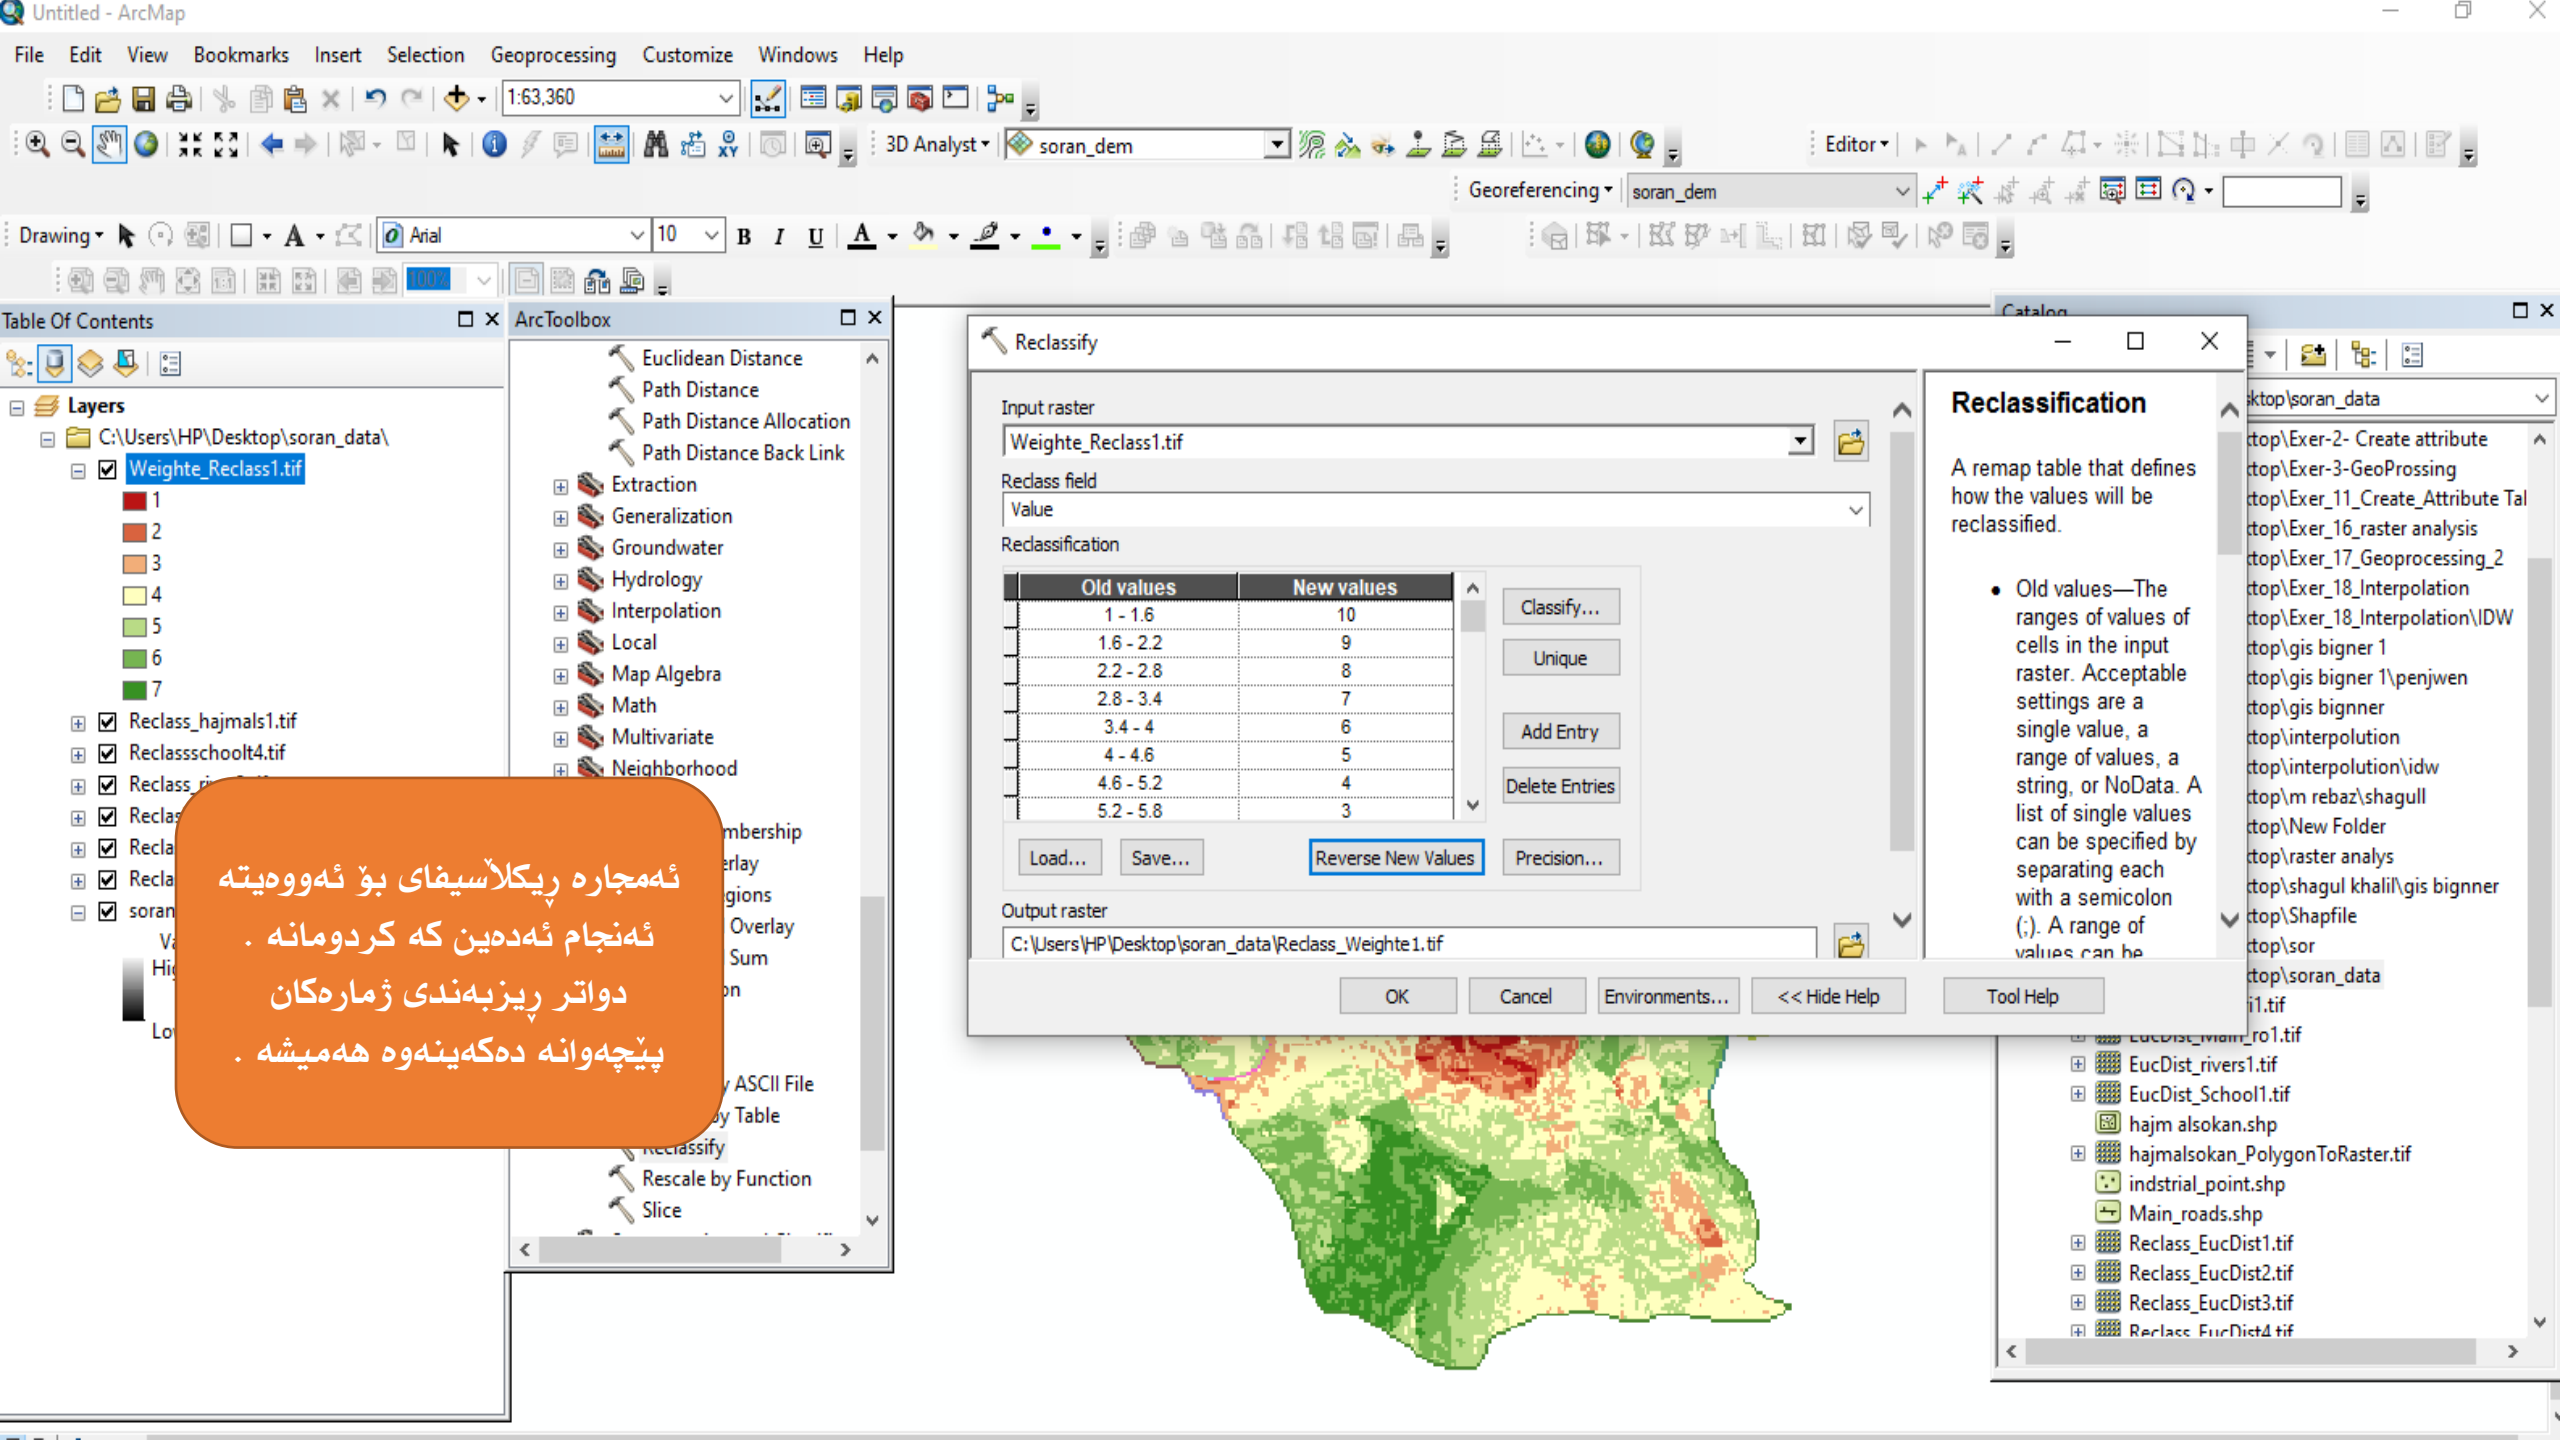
Untitled - ArcMap

File Edit View Bookmarks Insert Selection Geoprocessing Customize Windows Help

1:63,360

3D Analyst ▾ soran_dem

Editor ▾

Georeferencing ▾ soran_dem

Drawing ▾ Arial 10 B I U

Table Of Contents

Layers
C:\Users\HP\Desktop\soran_data\
Weighte_Reclass1.tif
1
2
3
4
5
6
7
Reclass_hajmals1.tif
Reclassschoolt4.tif
Reclass_ri
Reclas
Recla
Recla
soran
V
Hi
Lo

ArcToolbox

Euclidean Distance
Path Distance
Path Distance Allocation
Path Distance Back Link
Extraction
Generalization
Groundwater
Hydrology
Interpolation
Local
Map Algebra
Math
Multivariate
Neighborhood
mbership
erlay
gions
Overlay
Sum
on
ASCII File
by Table
Reclassify
Rescale by Function
Slice

ئەمجارە ریکلاسیفای بۆ ئەووەیتە ئەنجام ئەدەین کە کردومانە . دواتر ریزبەندی ژمارەکان پێچەوانە دەکەینەوە هەمیشە .

Reclassify

Input raster
Weighte_Reclass1.tif
Reclass field
Value
Reclassification

| Old values | New values |
|---|---|
| 1 - 1.6 | 10 |
| 1.6 - 2.2 | 9 |
| 2.2 - 2.8 | 8 |
| 2.8 - 3.4 | 7 |
| 3.4 - 4 | 6 |
| 4 - 4.6 | 5 |
| 4.6 - 5.2 | 4 |
| 5.2 - 5.8 | 3 |

Classify...
Unique
Add Entry
Delete Entries
Load... Save... Reverse New Values Precision...

Output raster
C:\Users\HP\Desktop\soran_data\Reclass_Weighte1.tif

OK Cancel Environments... << Hide Help Tool Help

Reclassification

A remap table that defines how the values will be reclassified.

• Old values—The ranges of values of cells in the input raster. Acceptable settings are a single value, a range of values, a string, or NoData. A list of single values can be specified by separating each with a semicolon (;). A range of values can be

Catalog

ktop\soran_data
ktop\Exer-2- Create attribute
ktop\Exer-3-GeoProssing
ktop\Exer_11_Create_Attribute Tal
ktop\Exer_16_raster analysis
ktop\Exer_17_Geoprocessing_2
ktop\Exer_18_Interpolation
ktop\Exer_18_Interpolation\IDW
ktop\gis bigner 1
ktop\gis bigner 1\penjwen
ktop\gis bignner
ktop\interpolution
ktop\interpolution\idw
ktop\m rebaz\shagull
ktop\New Folder
ktop\raster analys
ktop\shagul khalil\gis bignner
ktop\Shapfile
ktop\sor
ktop\soran_data
i1.tif
EucDist_Main_ro1.tif
EucDist_rivers1.tif
EucDist_School1.tif
hajm alsokan.shp
hajmalsokan_PolygonToRaster.tif
indstrial_point.shp
Main_roads.shp
Reclass_EucDist1.tif
Reclass_EucDist2.tif
Reclass_EucDist3.tif
Reclass_EucDist4.tif